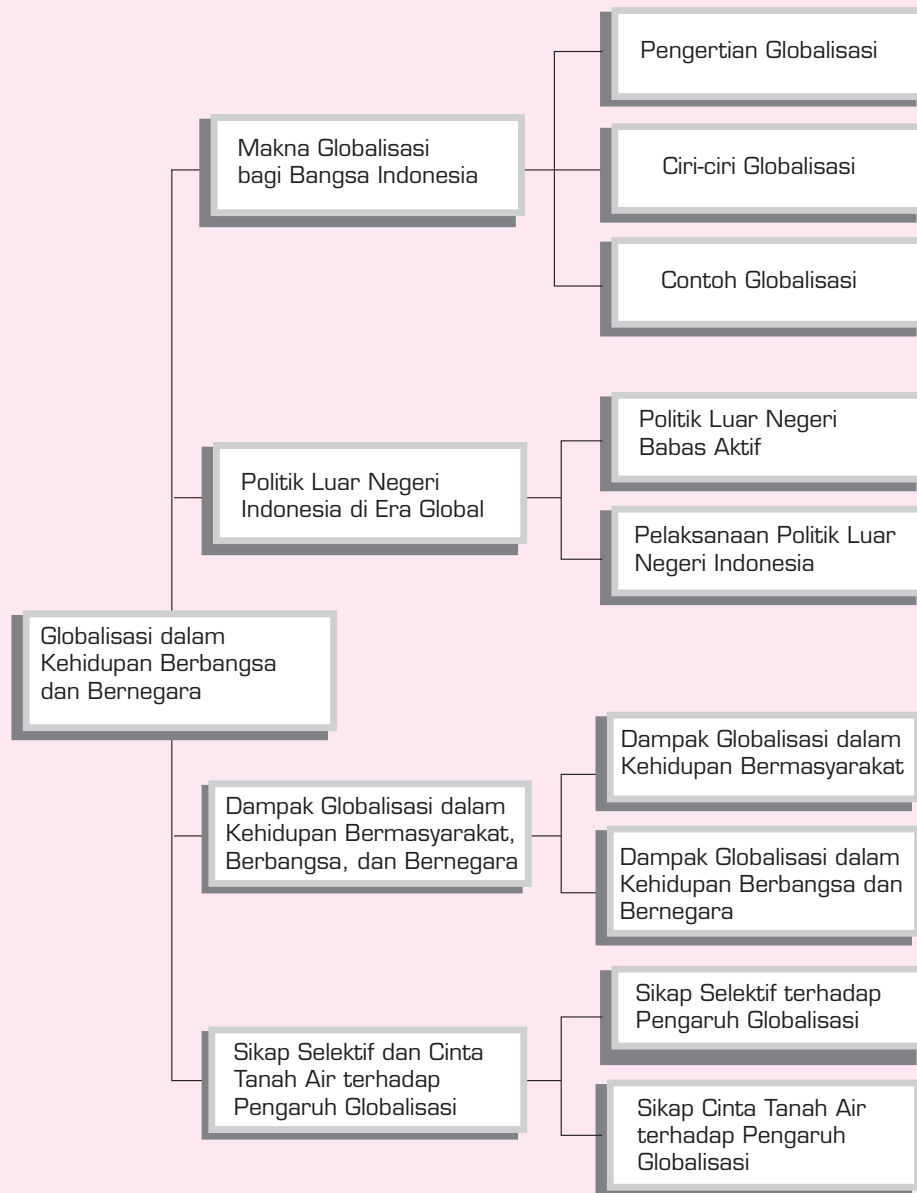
Globalisasi dalam Kehidupan Berbangsa dan Bernegara

Makna Globalisasi bagi Bangsa Indonesia

Pengertian Globalisasi

Ciri-ciri Globalisasi

Contoh Globalisasi

Politik Luar Negeri Indonesia di Era Global

Politik Luar Negeri Babas Aktif

Pelaksanaan Politik Luar Negeri Indonesia

Dampak Globalisasi dalam Kehidupan Bermasyarakat, Berbangsa, dan Bernegara

Dampak Globalisasi dalam Kehidupan Bermasyarakat

Dampak Globalisasi dalam Kehidupan Berbangsa dan Bernegara

Sikap Selektif dan Cinta Tanah Air terhadap Pengaruh Globalisasi

Sikap Selektif terhadap Pengaruh Globalisasi

Sikap Cinta Tanah Air terhadap Pengaruh Globalisasi